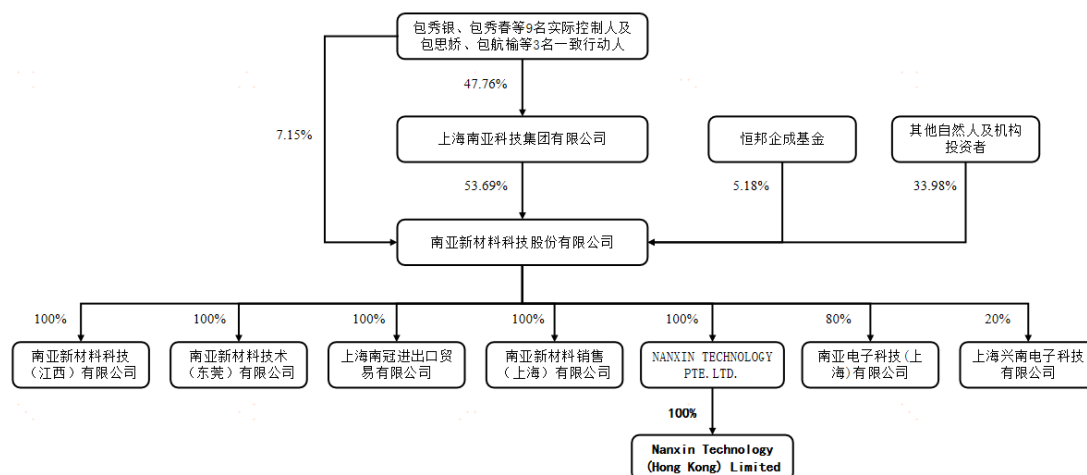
包秀银、包秀春等9名实际控制人及包思娇、包航榆等3名一致行动人

47.76%

7.15%

上海南亚科技集团有限公司

恒邦企成基金

其他自然人及机构投资者

53.69%

5.18%

33.98%

南亚新材料科技股份有限公司

100%

100%

100%

100%

100%

80%

20%

南亚新材料科技（江西）有限公司

南亚新材料技术（东莞）有限公司

上海南冠进出口贸易有限公司

南亚新材料销售（上海）有限公司

NANXIN TECHNOLOGY PTE. LTD.

南亚电子科技(上海)有限公司

上海兴南电子科技有限公司

100%

Nanxin Technology (Hong Kong) Limited